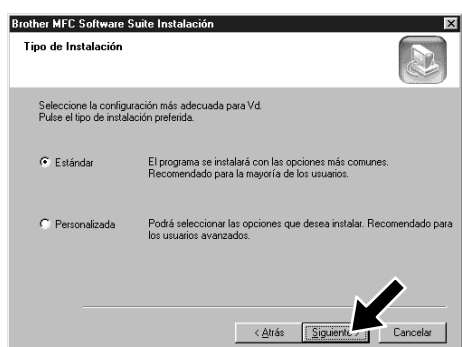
Brother MFC Software Suite Instalación

Tipo de Instalación

Seleccione la configuración más adecuada para Vd.
Pulse el tipo de instalación preferida.

Estándar

El programa se instalará con las opciones más comunes. Recomendado para la mayoría de los usuarios.

Personalizada

Podrá seleccionar las opciones que desea instalar. Recomendado para los usuarios avanzados.

< Atrás

Siguiente >

Cancelar